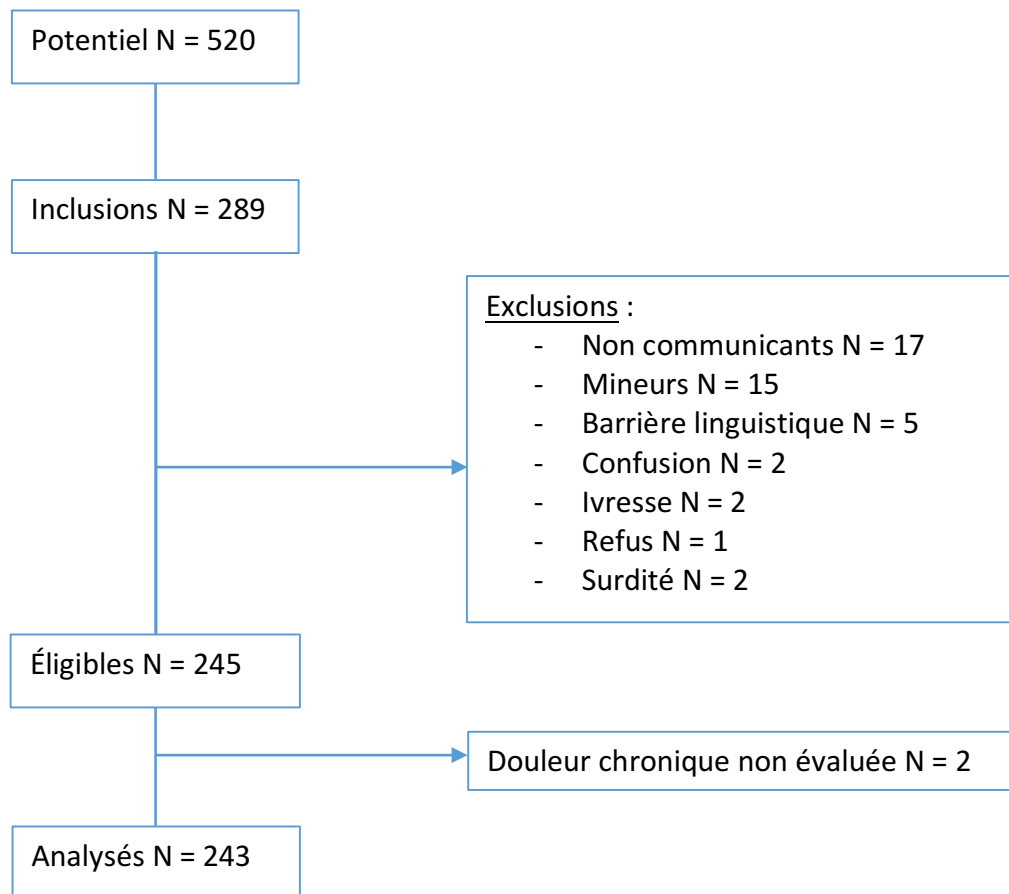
Potentiel N = 520

Inclusions N = 289

Exclusions :
- Non communicants N = 17
- Mineurs N = 15
- Barrière linguistique N = 5
- Confusion N = 2
- Ivresse N = 2
- Refus N = 1
- Surdité N = 2

Éligibles N = 245

Douleur chronique non évaluée N = 2

Analysés N = 243